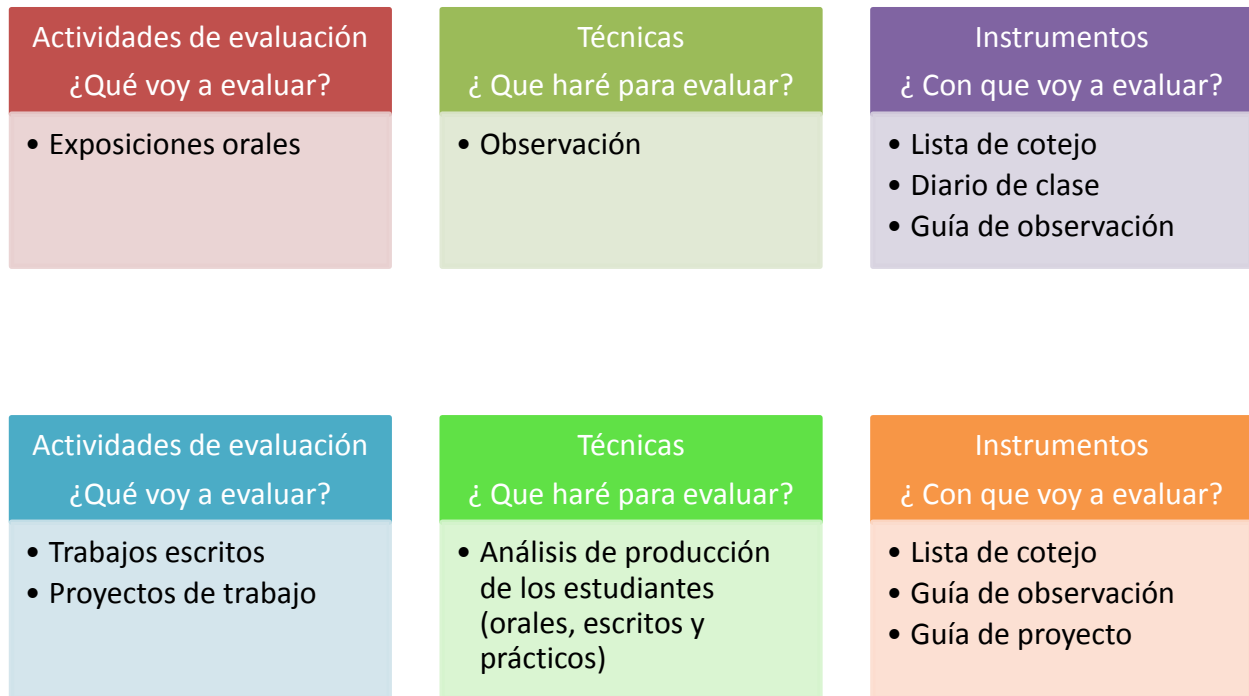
Actividades de evaluación
¿Qué voy a evaluar?

• Exposiciones orales

Técnicas
¿ Que haré para evaluar?

• Observación

Instrumentos
¿ Con que voy a evaluar?

• Lista de cotejo
• Diario de clase
• Guía de observación

Actividades de evaluación
¿Qué voy a evaluar?

• Trabajos escritos
• Proyectos de trabajo

Técnicas
¿ Que haré para evaluar?

• Análisis de producción de los estudiantes (orales, escritos y prácticos)

Instrumentos
¿ Con que voy a evaluar?

• Lista de cotejo
• Guía de observación
• Guía de proyecto